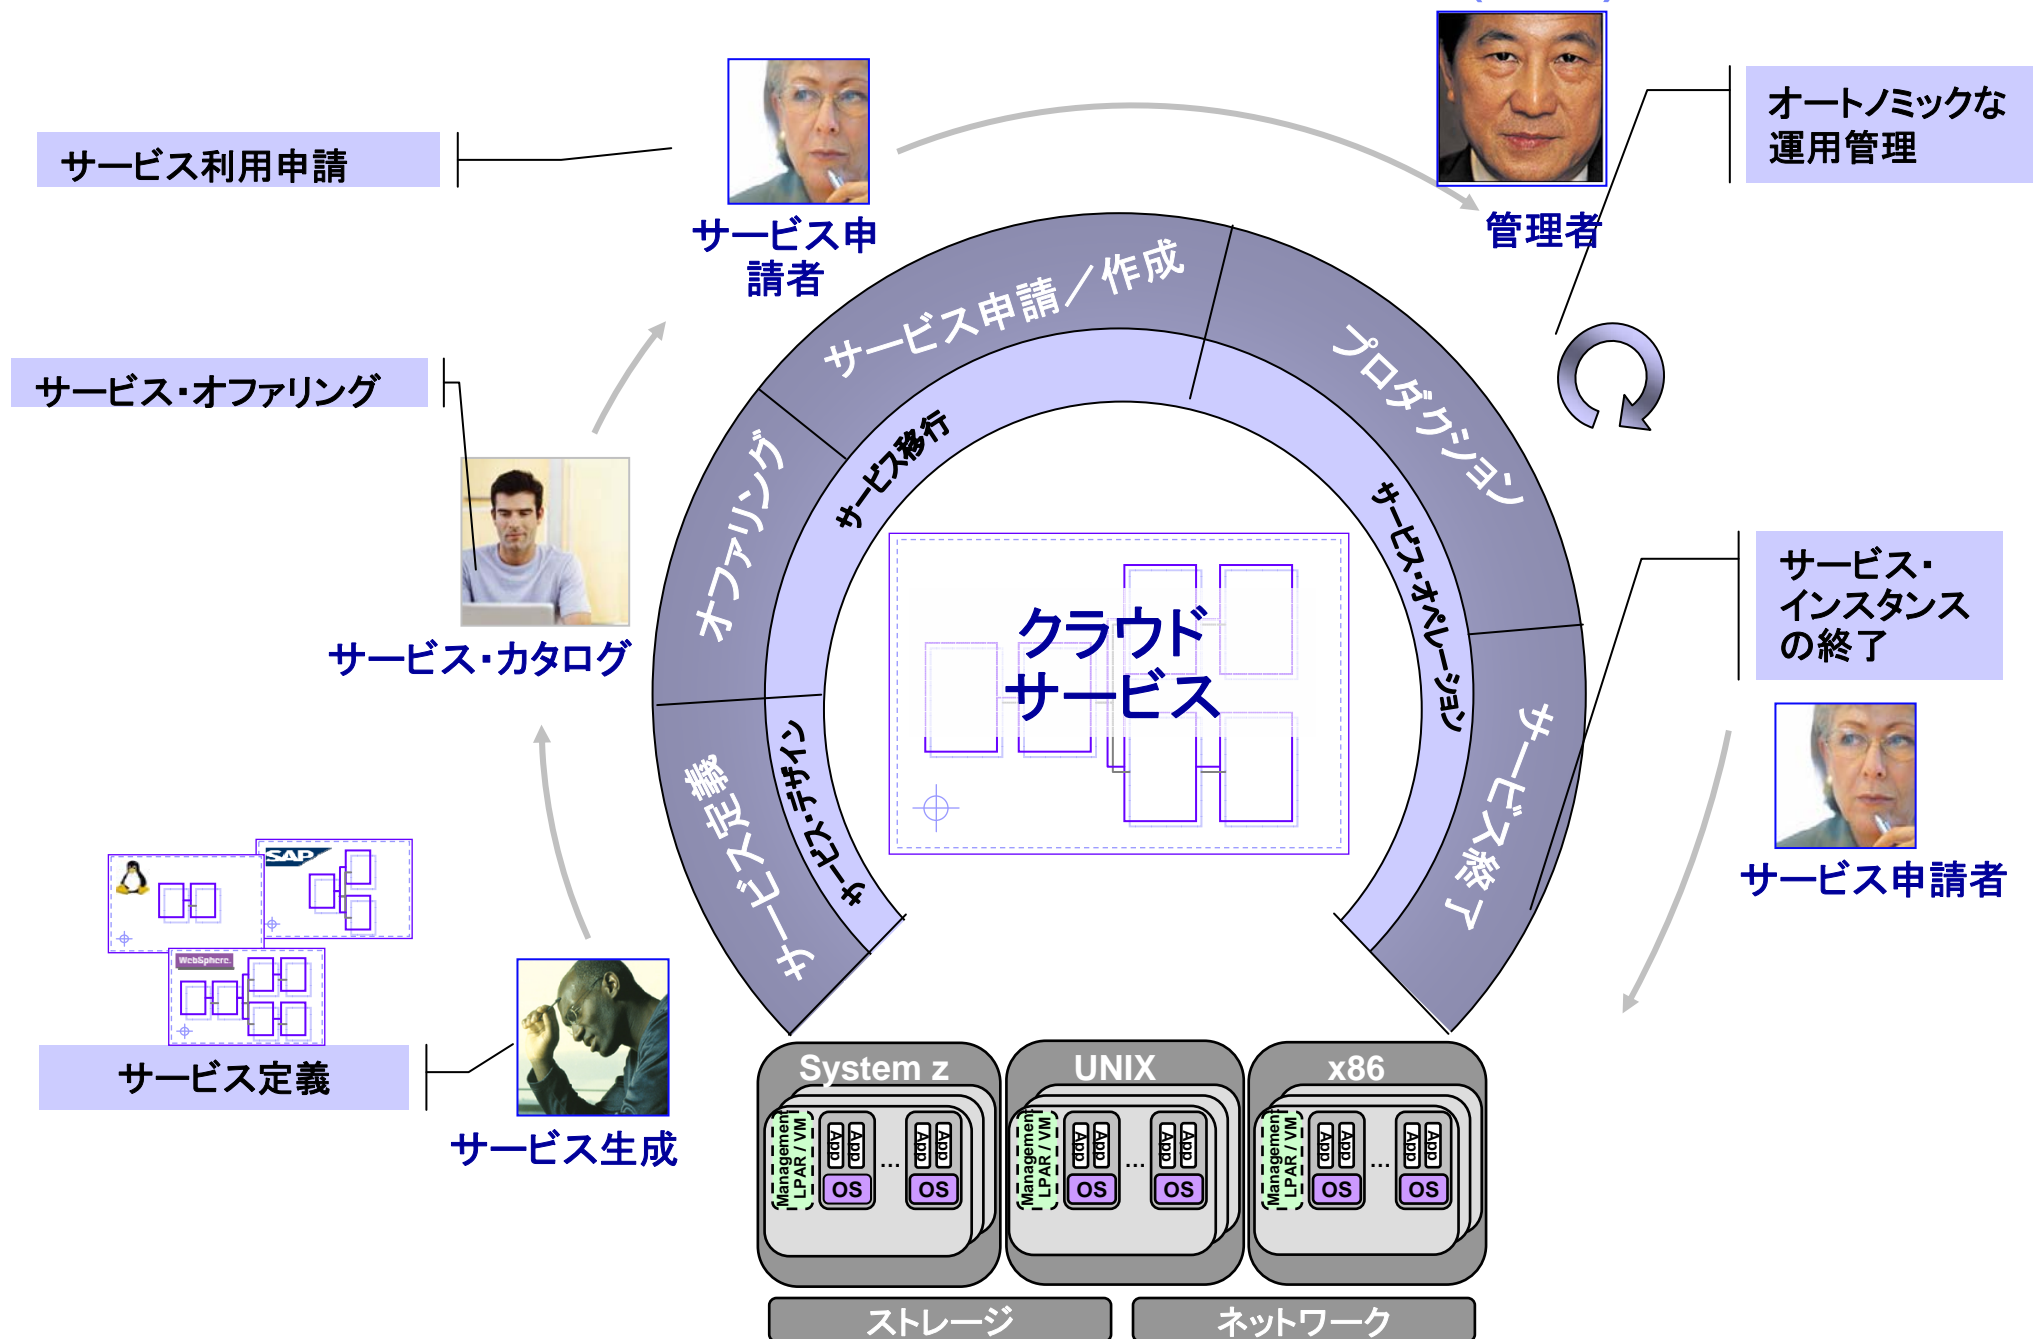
サービス利用申請

サービス申請者

管理者

オートノミックな運用管理

サービス・オファリング

サービス・カタログ

サービス申請／作成

プロダクション

オファリング

サービス移行

サービス・オペレーション

クラウドサービス

サービス定義

サービス・デザイン

サービス終了

サービス・インスタンスの終了

サービス申請者

SAP

WebSphere

サービス定義

サービス生成

System z

UNIX

x86

Management LPAR / VM

App

App

OS

...

App

App

OS

Management LPAR / VM

App

App

OS

...

App

App

OS

Management LPAR / VM

App

App

OS

...

App

App

OS

ストレージ

ネットワーク